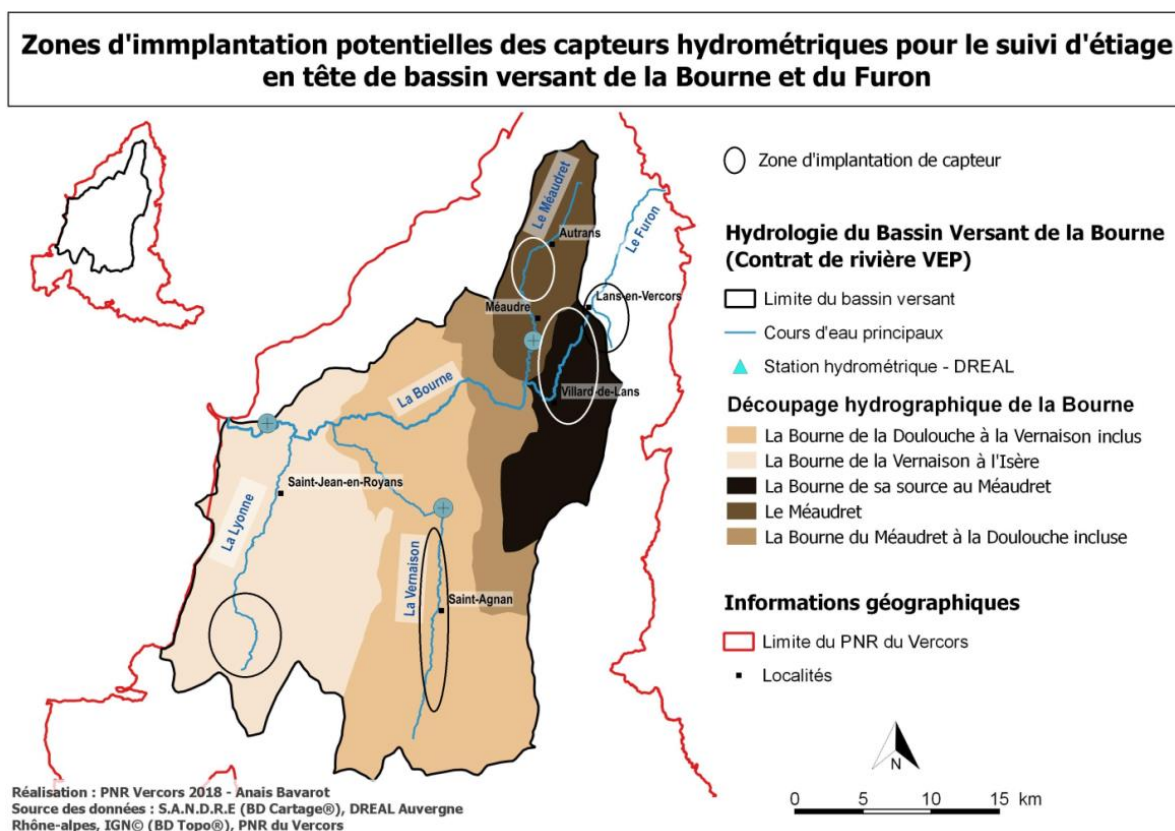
Zones d'immplantation potentielles des capteurs hydrométriques pour le suivi d'étiage en tête de bassin versant de la Bourne et du Furon

Le Méaudret
Autrans
Le Furon
Méaudre
Lans-en-Vercors
Villard-de-Lans
La Bourne
Saint-Jean-en-Royans
La Lyonne
La Vernaison
Saint-Agnan

Zone d'implantation de capteur

Hydrologie du Bassin Versant de la Bourne (Contrat de rivière VEP)
Limite du bassin versant
Cours d'eau principaux
Station hydrométrique - DREAL

Découpage hydrographique de la Bourne
La Bourne de la Doulouche à la Vernaison inclus
La Bourne de la Vernaison à l'Isère
La Bourne de sa source au Méaudret
Le Méaudret
La Bourne du Méaudret à la Doulouche incluse

Informations géographiques
Limite du PNR du Vercors
Localités

N

0 5 10 15 km

Réalisation : PNR Vercors 2018 - Anais Bavarot
Source des données : S.A.N.D.R.E (BD Cartage®), DREAL Auvergne Rhône-alpes, IGN© (BD Topo®), PNR du Vercors